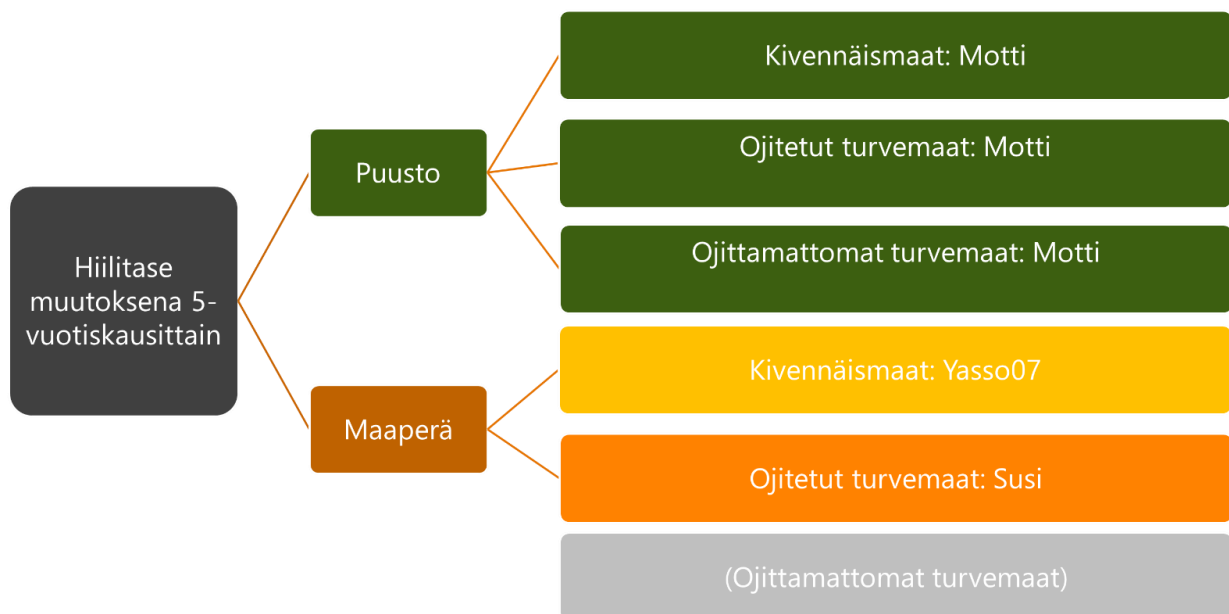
Hiilitase muutoksena 5-vuotiskausittain

Puusto

Kivennäismaat: Motti

Ojitetut turvemaat: Motti

Ojittamattomat turvemaat: Motti

Maaperä

Kivennäismaat: Yasso07

Ojitetut turvemaat: Susi

(Ojittamattomat turvemaat)